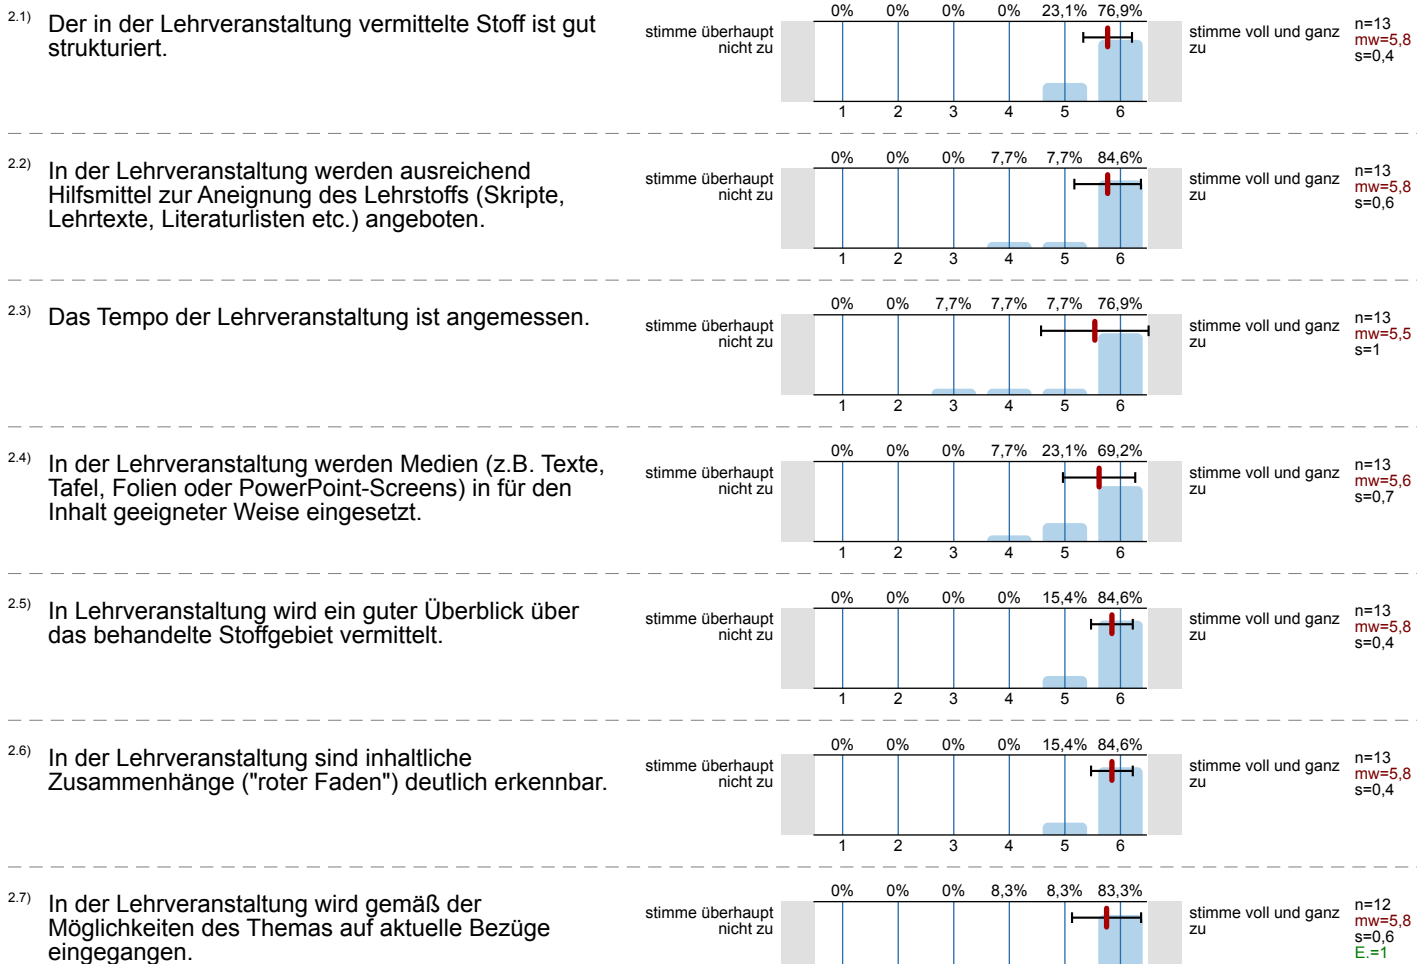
2.1) Der in der Lehrveranstaltung vermittelte Stoff ist gut strukturiert.

stimme überhaupt nicht zu

0% 0% 0% 0% 23,1% 76,9%

1 2 3 4 5 6

stimme voll und ganz zu

n=13
mw=5,8
s=0,4

2.2) In der Lehrveranstaltung werden ausreichend Hilfsmittel zur Aneignung des Lehrstoffs (Skripte, Lehrtexte, Literaturlisten etc.) angeboten.

stimme überhaupt nicht zu

0% 0% 0% 7,7% 7,7% 84,6%

1 2 3 4 5 6

stimme voll und ganz zu

n=13
mw=5,8
s=0,6

2.3) Das Tempo der Lehrveranstaltung ist angemessen.

stimme überhaupt nicht zu

0% 0% 7,7% 7,7% 7,7% 76,9%

1 2 3 4 5 6

stimme voll und ganz zu

n=13
mw=5,5
s=1

2.4) In der Lehrveranstaltung werden Medien (z.B. Texte, Tafel, Folien oder PowerPoint-Screens) in für den Inhalt geeigneter Weise eingesetzt.

stimme überhaupt nicht zu

0% 0% 0% 7,7% 23,1% 69,2%

1 2 3 4 5 6

stimme voll und ganz zu

n=13
mw=5,6
s=0,7

2.5) In Lehrveranstaltung wird ein guter Überblick über das behandelte Stoffgebiet vermittelt.

stimme überhaupt nicht zu

0% 0% 0% 0% 15,4% 84,6%

1 2 3 4 5 6

stimme voll und ganz zu

n=13
mw=5,8
s=0,4

2.6) In der Lehrveranstaltung sind inhaltliche Zusammenhänge ("roter Faden") deutlich erkennbar.

stimme überhaupt nicht zu

0% 0% 0% 0% 15,4% 84,6%

1 2 3 4 5 6

stimme voll und ganz zu

n=13
mw=5,8
s=0,4

2.7) In der Lehrveranstaltung wird gemäß der Möglichkeiten des Themas auf aktuelle Bezüge eingegangen.

stimme überhaupt nicht zu

0% 0% 0% 8,3% 8,3% 83,3%

stimme voll und ganz zu

n=12
mw=5,8
s=0,6
E.=1